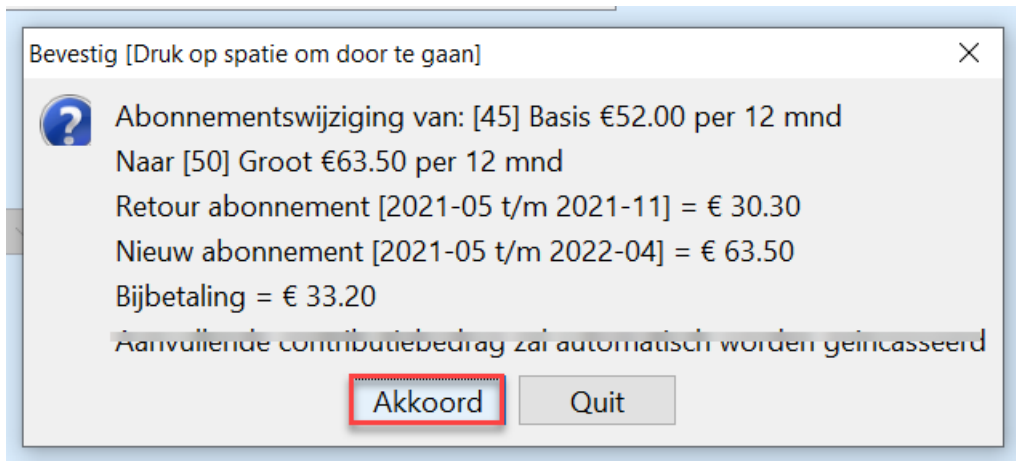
Bevestig [Druk op spatie om door te gaan]

×

Abonnementswijziging van: [45] Basis €52.00 per 12 mnd

Naar [50] Groot €63.50 per 12 mnd

Retour abonnement [2021-05 t/m 2021-11] = € 30.30

Nieuw abonnement [2021-05 t/m 2022-04] = € 63.50

Bijbetaling = € 33.20

Aanvullende contributiebedrag zal automatisch worden geïncasseerd

Akkoord

Quit